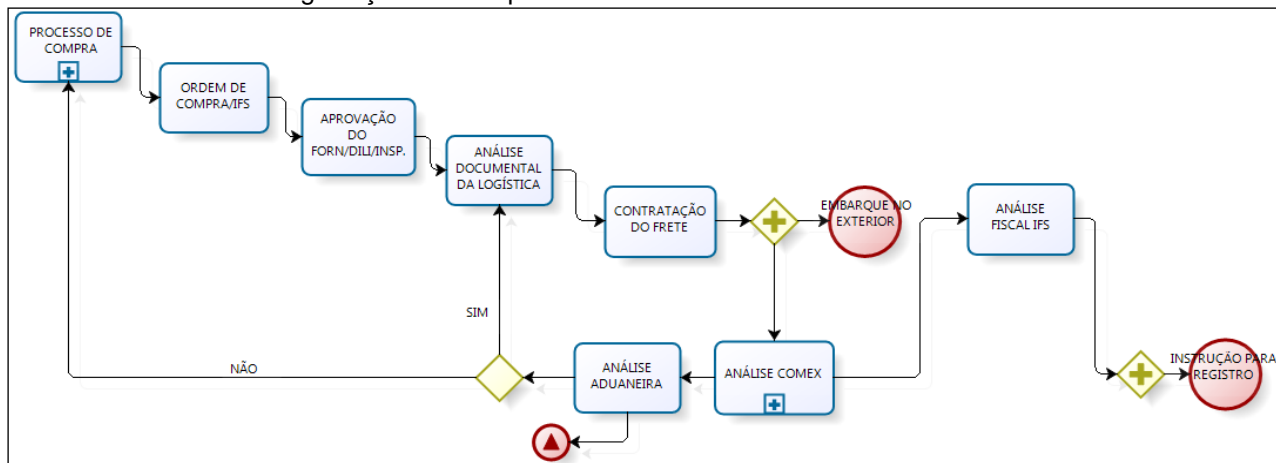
PROCESSO DE COMPRA

ORDEM DE COMPRA/IFS

APROVAÇÃO DO FORN/DILI/INSP.

ANÁLISE DOCUMENTAL DA LOGÍSTICA

CONTRATAÇÃO DO FRETE

EMBARQUE NO EXTERIOR

ANÁLISE FISCAL IFS

SIM

NÃO

ANÁLISE ADUANEIRA

ANÁLISE COMEX

INSTRUÇÃO PARA REGISTRO